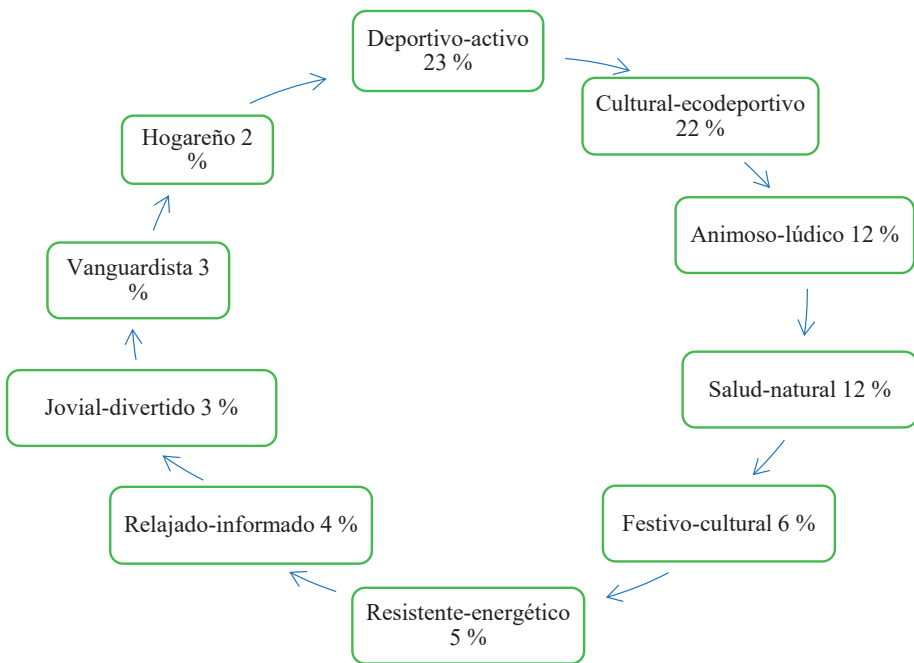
Deportivo-activo 23 %

Cultural-ecodeportivo 22 %

Animoso-lúdico 12 %

Salud-natural 12 %

Festivo-cultural 6 %

Resistente-energético 5 %

Relajado-informado 4 %

Jovial-divertido 3 %

Vanguardista 3 %

Hogareño 2 %